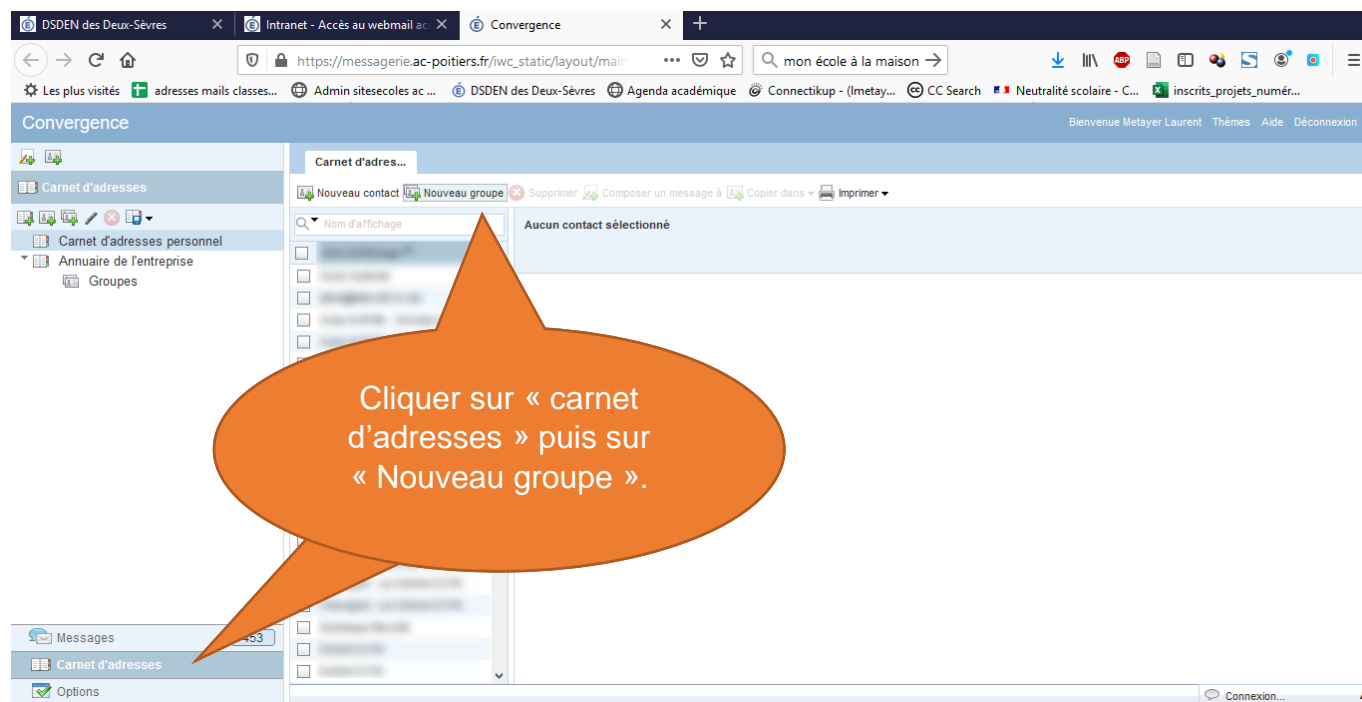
DSDEN des Deux-Sèvres
Intranet - Accès au webmail ac
Convergence
https://messagerie.ac-poitiers.fr/iwc_static/layout/main
mon école à la maison
Les plus visités
adresses mails classes...
Admin sitesecoles ac ...
DSDEN des Deux-Sèvres
Agenda académique
Connectikup - (Imetay...
CC Search
Neutralité scolaire - C...
inscrits_projets_numér...

Convergence
Bienvenue Metayer Laurent Thèmes Aide Déconnexion

Carnet d'adresses
Carnet d'adresses personnel
Annuaire de l'entreprise
Groupes

Carnet d'adres...
Nouveau contact
Nouveau groupe
Supprimer
Composer un message à
Copier dans
Imprimer
Nom d'affichage
Aucun contact sélectionné

Cliquer sur « carnet d'adresses » puis sur « Nouveau groupe ».

Messages
453
Carnet d'adresses
Options
Connexion...